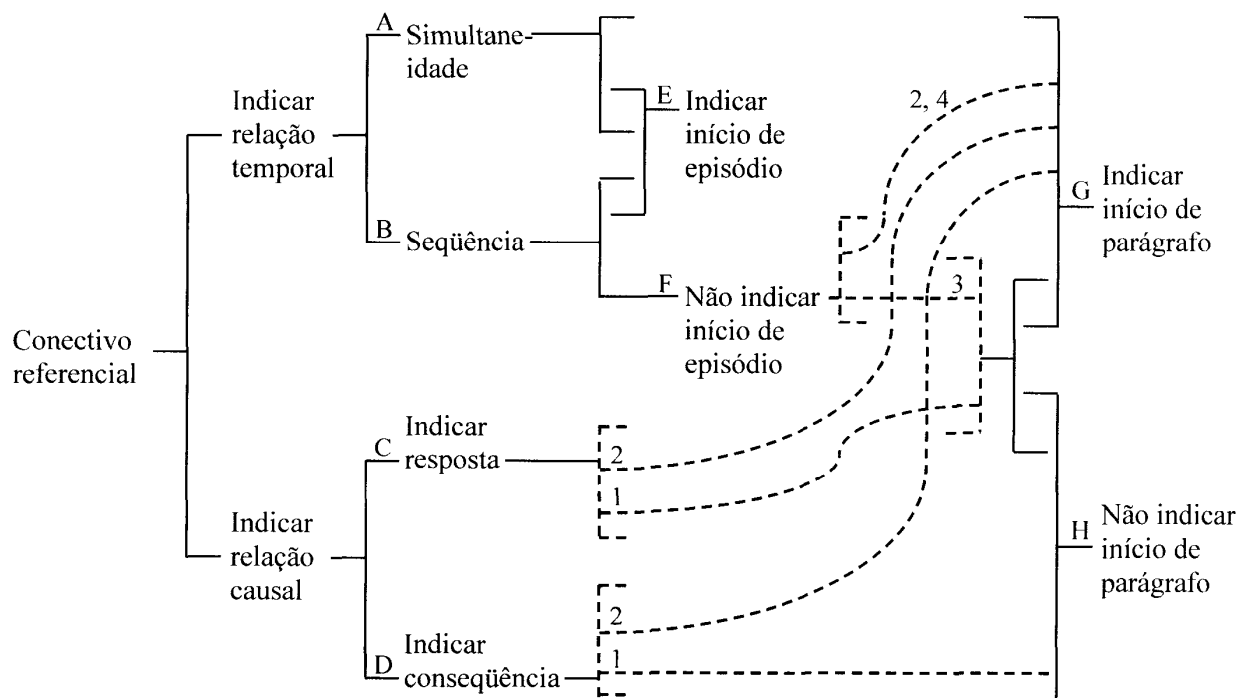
Conectivo referencial

Indicar relação temporal

A Simultaneidade

B Seqüência

E Indicar início de episódio

F Não indicar início de episódio

2, 4

3

G Indicar início de parágrafo

Indicar relação causal

C Indicar resposta

2

1

D Indicar conseqüência

2

1

H Não indicar início de parágrafo